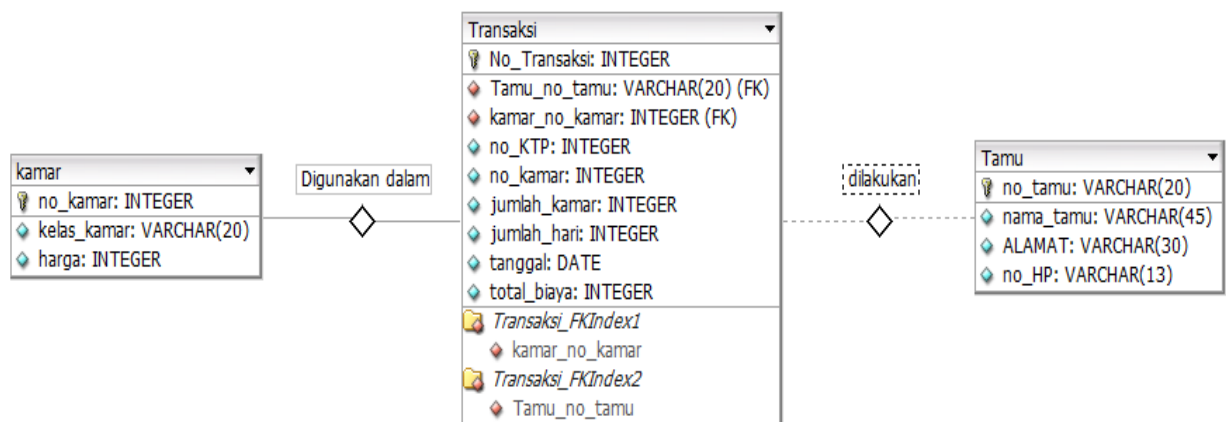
kamar
no_kamar: INTEGER
kelas_kamar: VARCHAR(20)
harga: INTEGER

Digunakan dalam

Transaksi
No_Transaksi: INTEGER
Tamu_no_tamu: VARCHAR(20) (FK)
kamar_no_kamar: INTEGER (FK)
no_KTP: INTEGER
no_kamar: INTEGER
jumlah_kamar: INTEGER
jumlah_hari: INTEGER
tanggal: DATE
total_biaya: INTEGER
Transaksi_FKIndex1
kamar_no_kamar
Transaksi_FKIndex2
Tamu_no_tamu

dilakukan

Tamu
no_tamu: VARCHAR(20)
nama_tamu: VARCHAR(45)
ALAMAT: VARCHAR(30)
no_HP: VARCHAR(13)